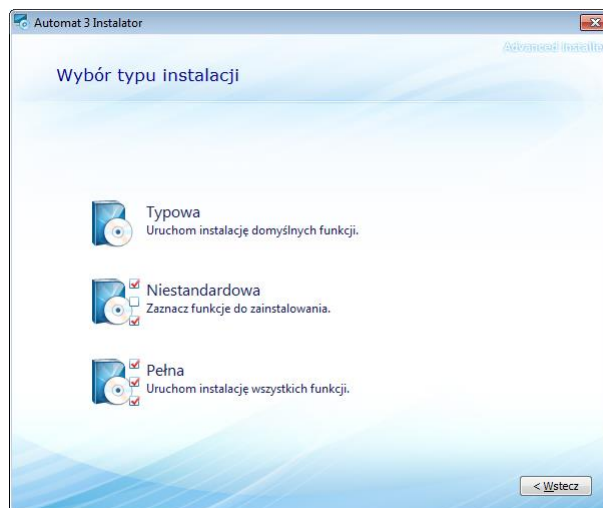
Automat 3 Instalator

Advanced Installe

Wybór typu instalacji

Typowa
Uruchom instalację domyślnych funkcji.

Niestandardowa
Zaznacz funkcje do zainstalowania.

Pełna
Uruchom instalację wszystkich funkcji.

< Wstecz